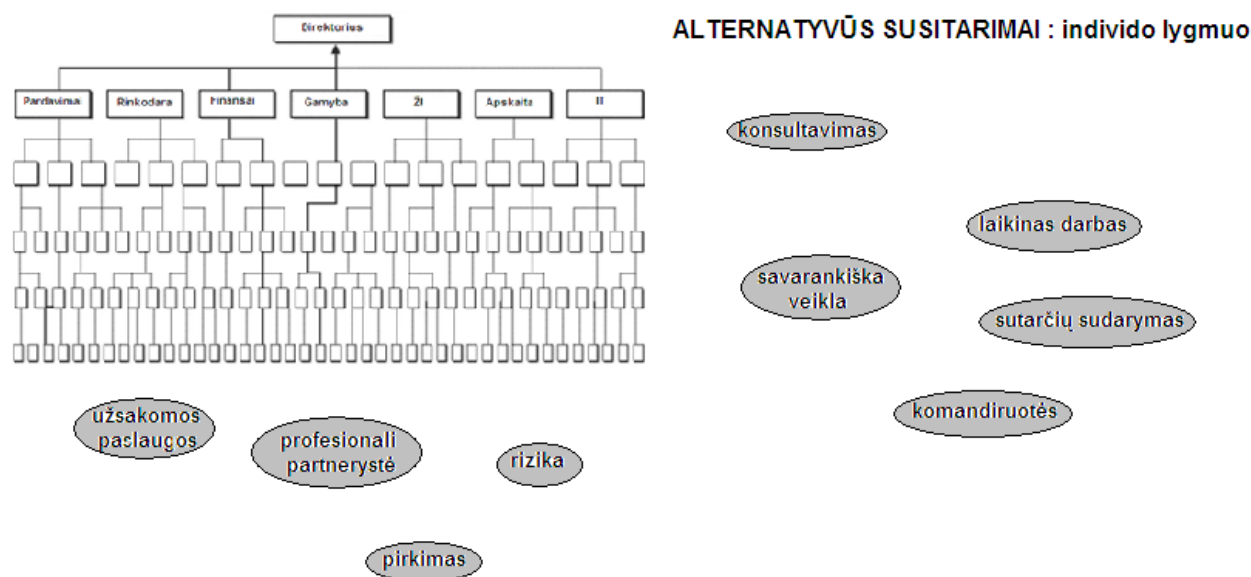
ALTERNATYVŪS SUSITARIMAI : individo lygmuo

Direktorius

Pardavimai

Rinkodara

Finansai

Gamyba

ŽI

Apskaita

IT

konsultavimas

laikinas darbas

savarankiška veikla

sutarčių sudarymas

komandiruotės

užsakomos paslaugos

profesionali partnerystė

rizika

pirkimas